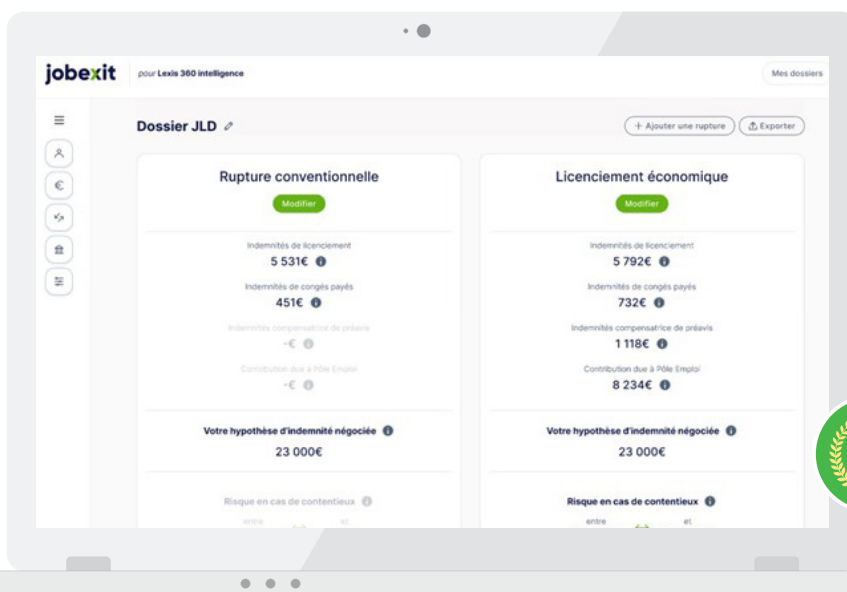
jobexit pour Lexis 360 intelligence

Mes dossiers

Dossier JLD

+ Ajouter une rupture

Exporter

Rupture conventionnelle

Modifier

Indemnités de licenciement
5 531€

Indemnités de congés payés
451€

Indemnités compensatrice de préavis
-€

Contribution due à Pôle Emploi
-€

Votre hypothèse d'indemnité négociée
23 000€

Risque en cas de contentieux

entre et

Licenciement économique

Modifier

Indemnités de licenciement
5 792€

Indemnités de congés payés
732€

Indemnités compensatrice de préavis
1 118€

Contribution due à Pôle Emploi
8 234€

Votre hypothèse d'indemnité négociée
23 000€

Risque en cas de contentieux

entre et